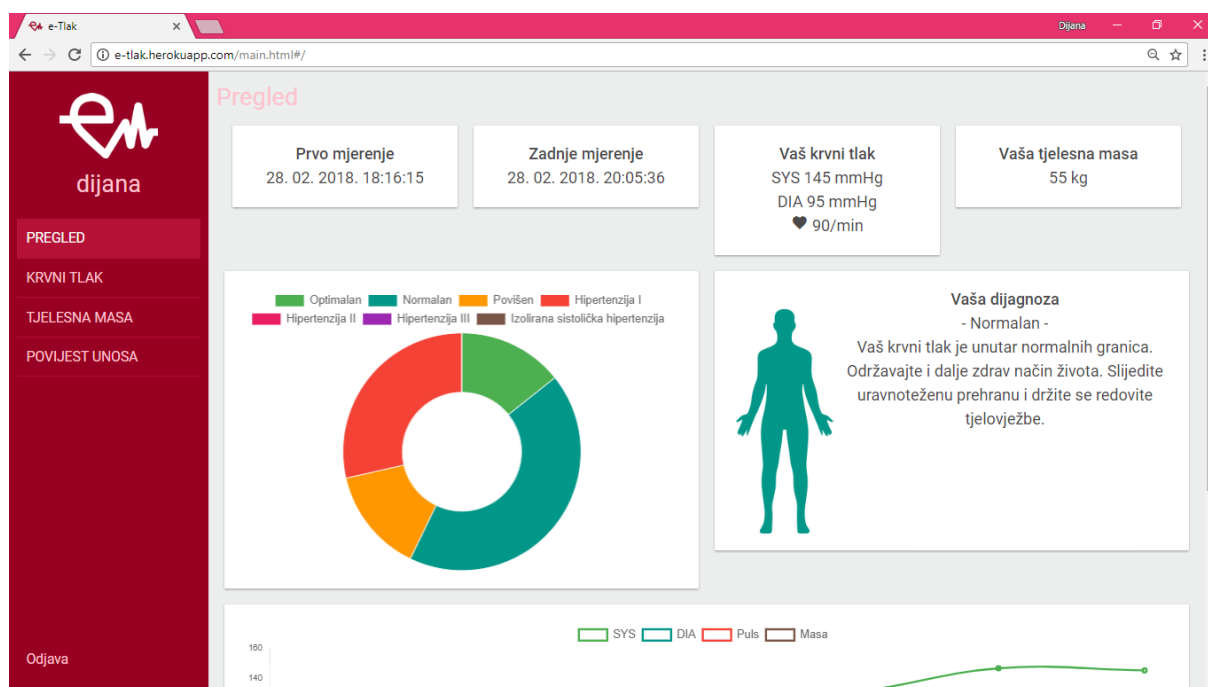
e-Tlak ×
Dijana
e-tlak.herokuapp.com/main.html#/

dijana
PREGLED
KRVNI TLAK
TJELESNA MASA
POVIJEST UNOSA
Odjava

Pregled

Prvo mjerenje
28. 02. 2018. 18:16:15

Zadnje mjerenje
28. 02. 2018. 20:05:36

Vaš krvni tlak
SYS 145 mmHg
DIA 95 mmHg
90/min

Vaša tjelesna masa
55 kg

Optimalan Normalan Povišen Hipertenzija I Hipertenzija II Hipertenzija III Izolirana sistolička hipertenzija

Vaša dijagnoza
- Normalan -
Vaš krvni tlak je unutar normalnih granica. Održavajte i dalje zdrav način života. Slijedite uravnoteženu prehranu i držite se redovite tjelovježbe.

SYS DIA Puls Masa
160
140